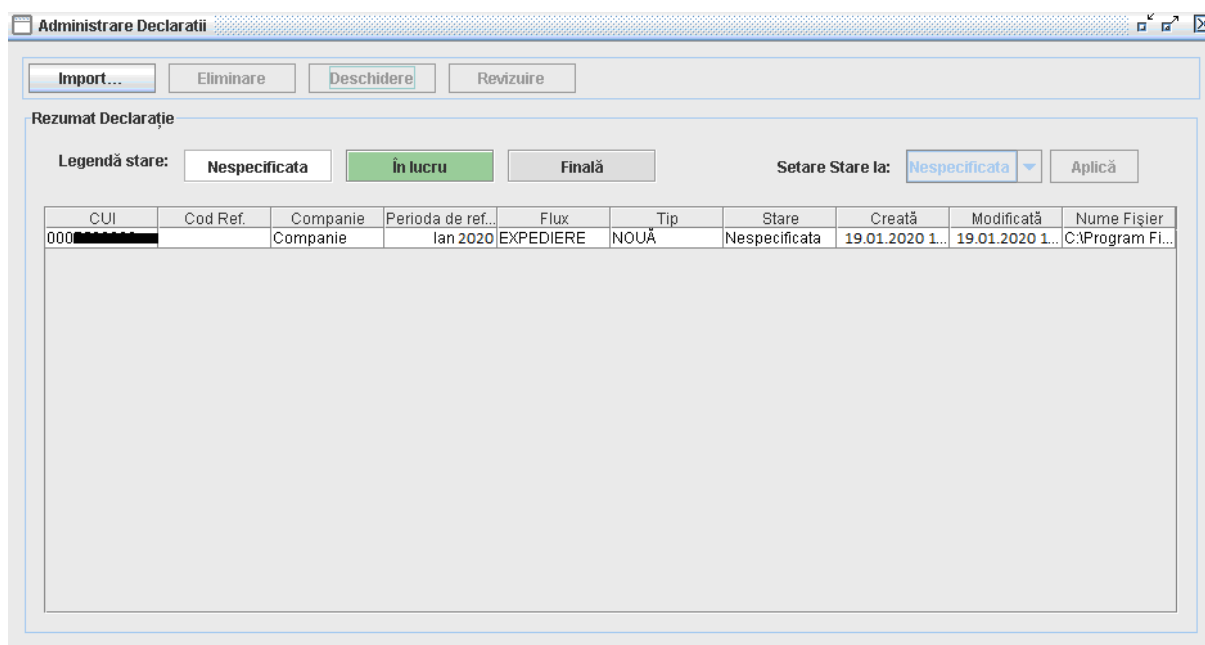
Administrare Declaratii

Import... Eliminare Deschidere Revizuire

Rezumat Declarație

Legendă stare: Nespecificata În lucru Finală

Setare Stare la: Nespecificata Aplică

| CUI | Cod Ref. | Companie | Perioda de ref... | Flux | Tip | Stare | Creată | Modificată | Nume Fișier |
|---|---|---|---|---|---|---|---|---|---|
| 000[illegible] | | Companie | Ian 2020 | EXPEDIERE | NOUĂ | Nespecificata | 19.01.2020 1... | 19.01.2020 1... | C:\Program Fi... |